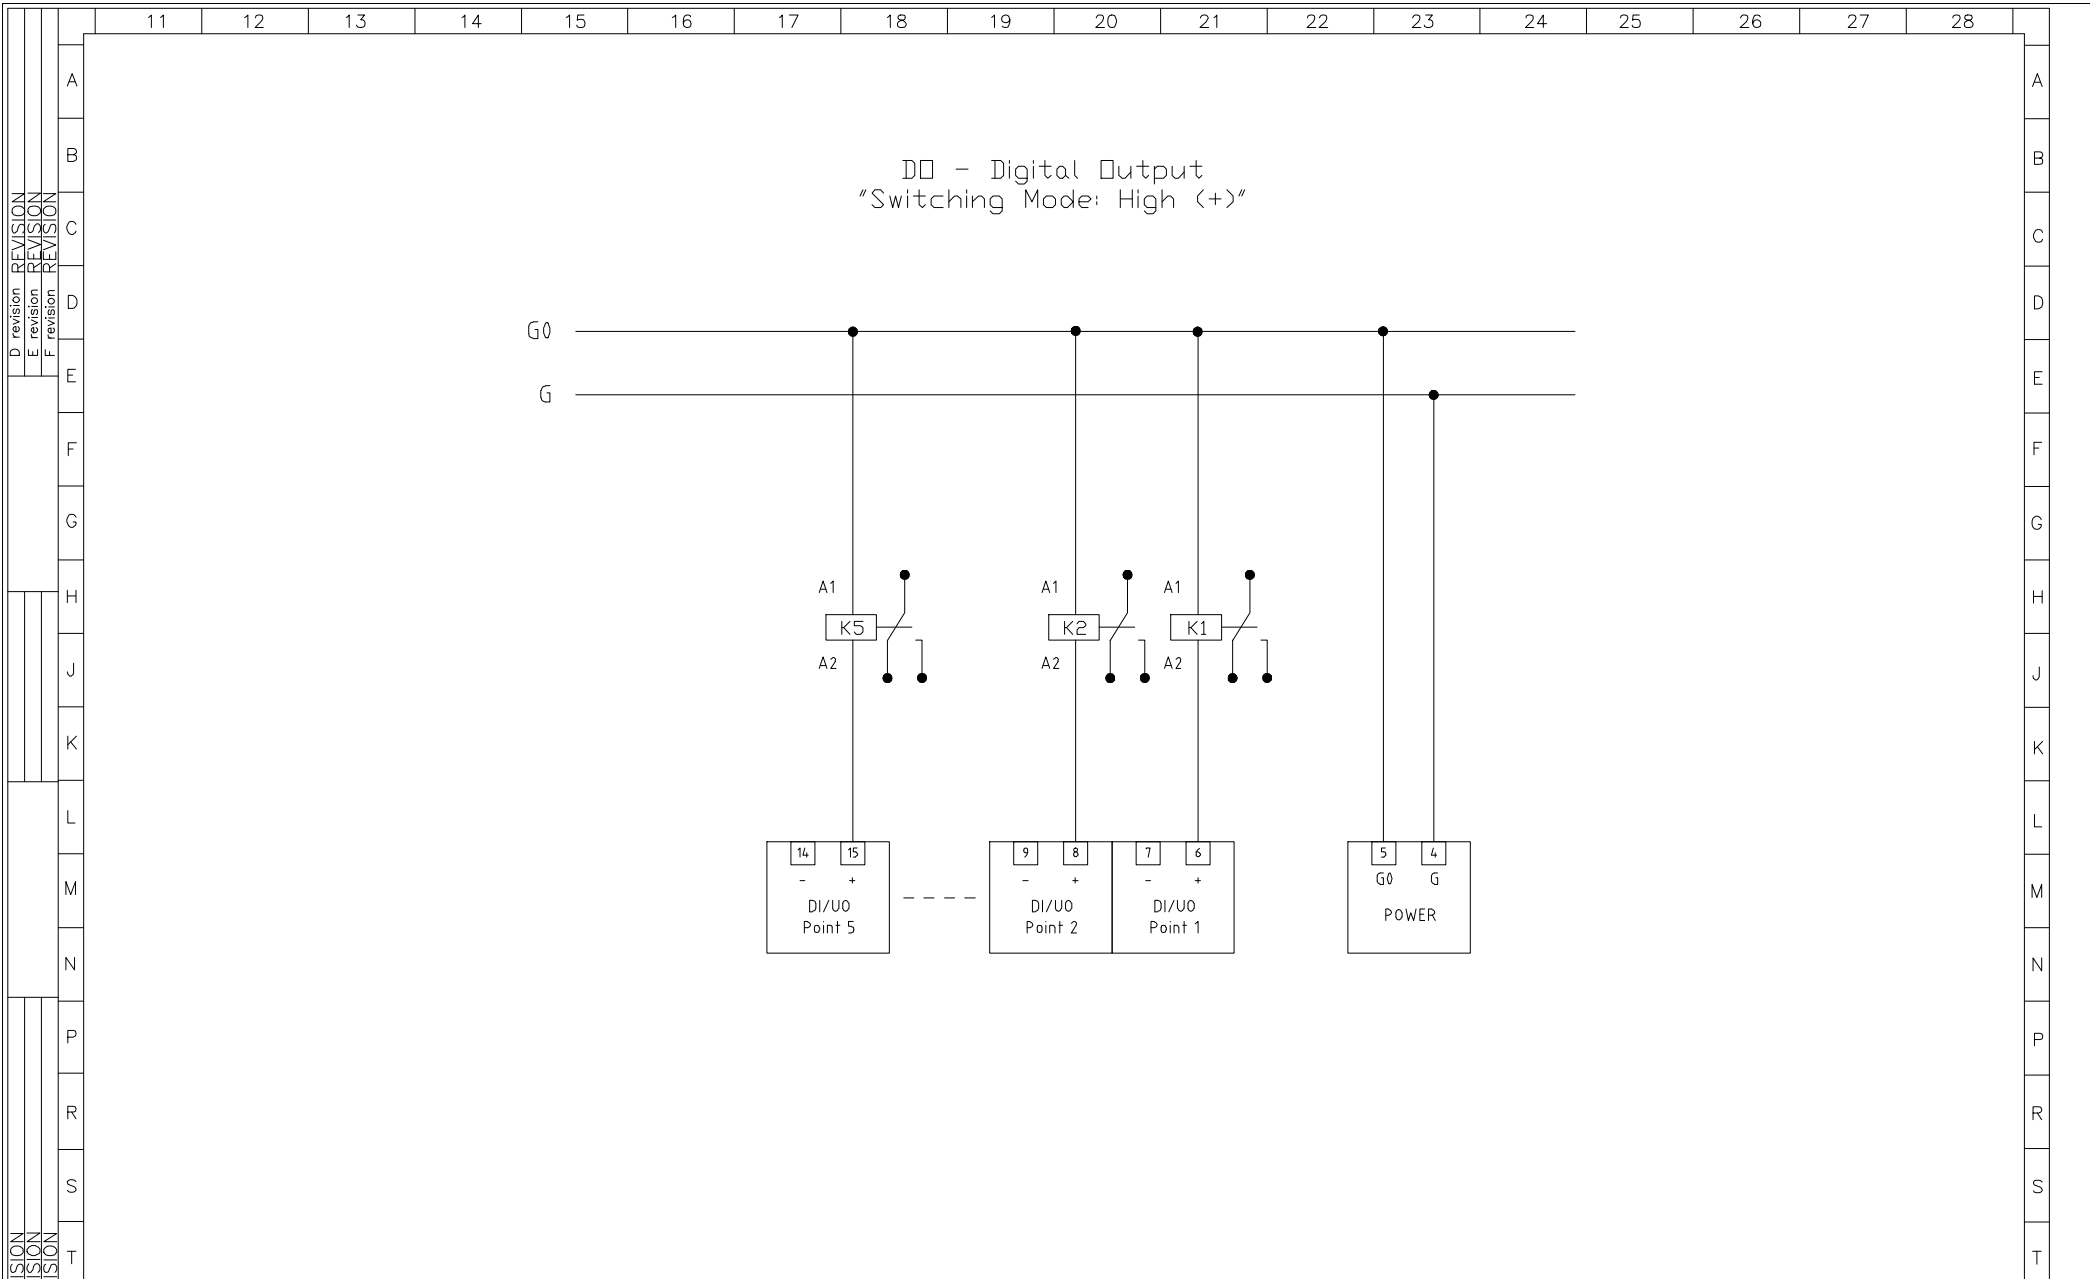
11 12 13 14 15 16 17 18 19 20 21 22 23 24 25 26 27 28

A B C D E F G H J K L M N P R S T

D revision REVISION
E revision REVISION
F revision REVISION

DO - Digital Output
"Switching Mode: High (+)"

G0

G

A1
K5
A2

A1
K2
A2

A1
K1
A2

14 15
- +
DI/UO
Point 5

----

9 8
- +
DI/UO
Point 2

7 6
- +
DI/UO
Point 1

5 4
G0 G
POWER

SION
SION
SION

A B C D E F G H J K L M N P R S T